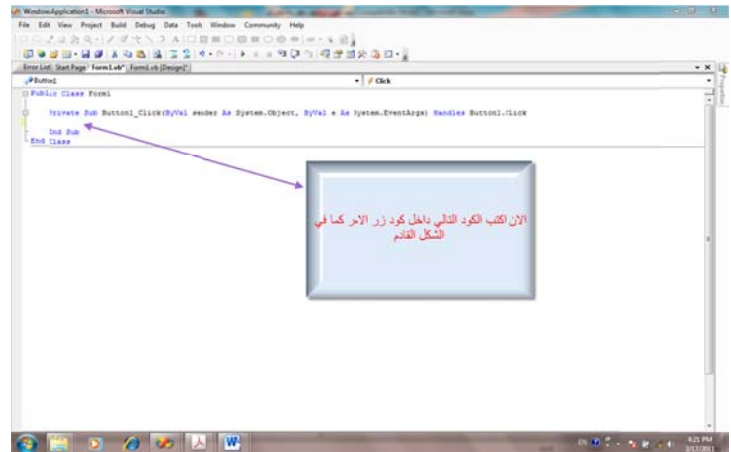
WindowsApplication1 - Microsoft Visual Studio

File Edit View Project Build Debug Data Tools Window Community Help

Error List Start Page Form1.vb* Form1.vb [Design]*

Button1

Click

Public Class Form1

Private Sub Button1_Click(ByVal sender As System.Object, ByVal e As System.EventArgs) Handles Button1.Click

End Sub
End Class

الان اكتب الكود التالي داخل كود زر الامر كما في الشكل القادم

EN

9:21 PM
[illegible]